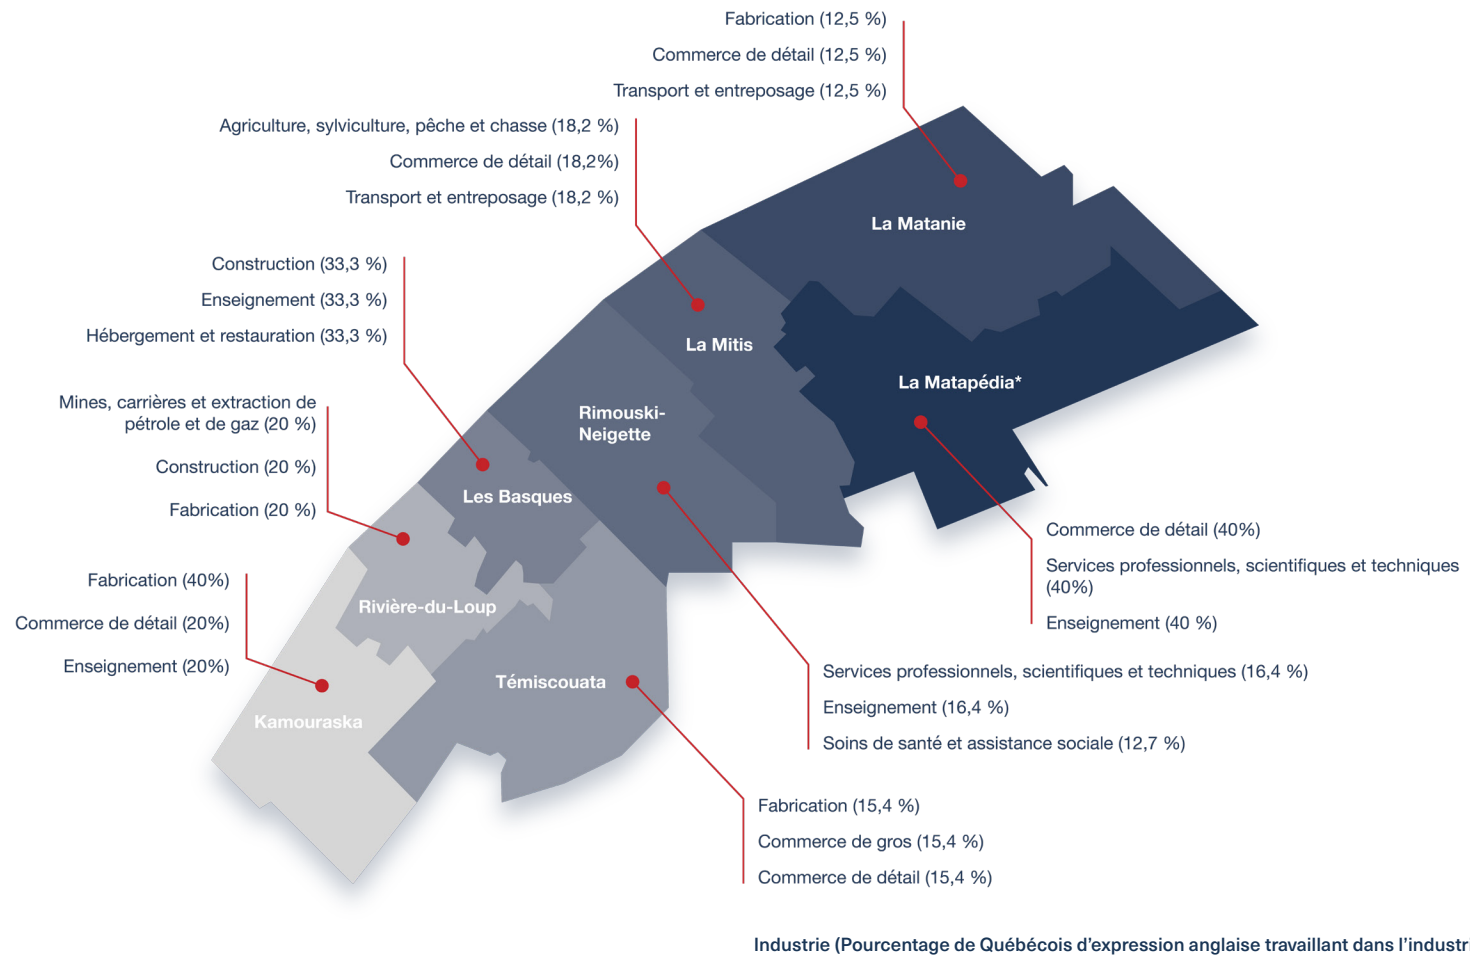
Fabrication (12,5 %)

Commerce de détail (12,5 %)

Transport et entreposage (12,5 %)

Agriculture, sylviculture, pêche et chasse (18,2 %)

Commerce de détail (18,2%)

Transport et entreposage (18,2 %)

Construction (33,3 %)

Enseignement (33,3 %)

Hébergement et restauration (33,3 %)

Mines, carrières et extraction de pétrole et de gaz (20 %)

Construction (20 %)

Fabrication (20 %)

Fabrication (40%)

Commerce de détail (20%)

Enseignement (20%)

La Matanie

La Mitis

La Matapédia*

Rimouski-Neigette

Les Basques

Rivière-du-Loup

Témiscouata

Kamouraska

Commerce de détail (40%)

Services professionnels, scientifiques et techniques (40%)

Enseignement (40 %)

Services professionnels, scientifiques et techniques (16,4 %)

Enseignement (16,4 %)

Soins de santé et assistance sociale (12,7 %)

Fabrication (15,4 %)

Commerce de gros (15,4 %)

Commerce de détail (15,4 %)

Industrie (Pourcentage de Québécois d'expression anglaise travaillant dans l'industr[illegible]